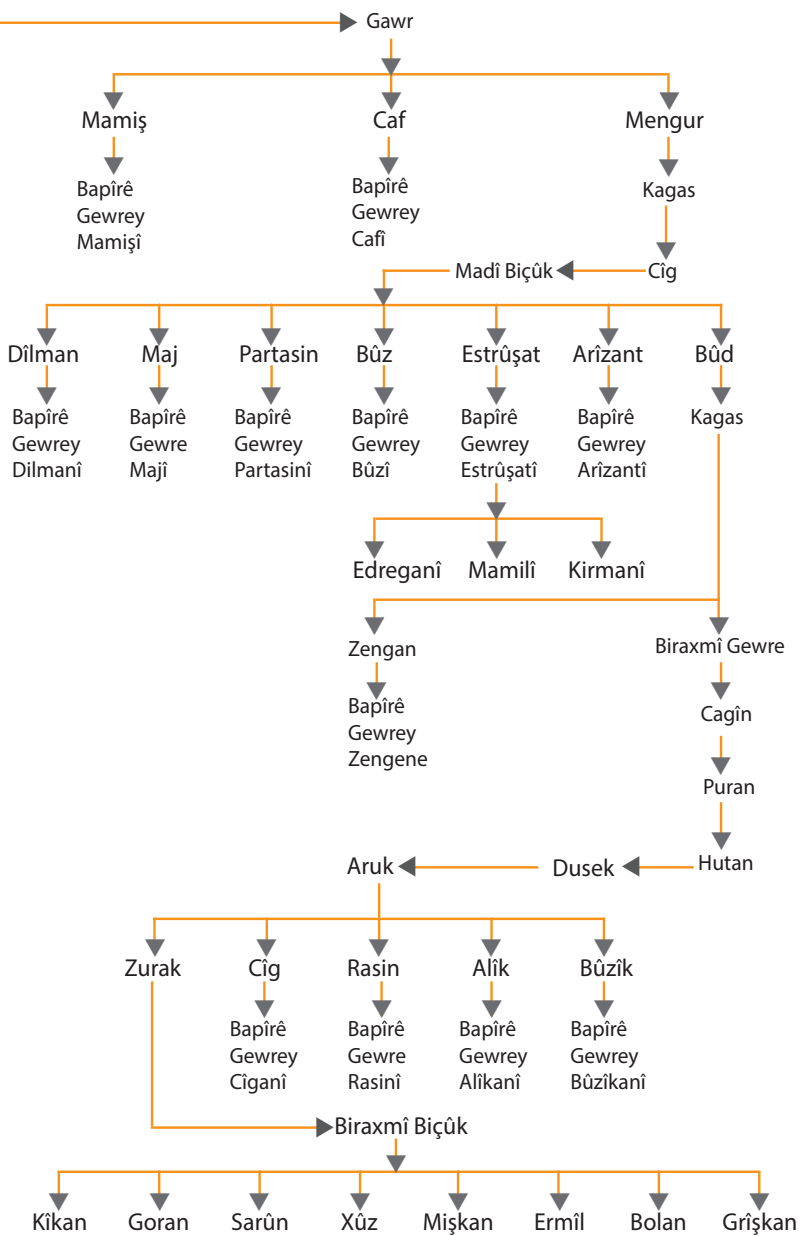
Gawr

Mamiş

Bapîrê Gewrey Mamişî

Caf

Bapîrê Gewrey Cafî

Mengur

Kagas

Cîg

Madî Biçûk

Dîlman

Bapîrê Gewrey Dilmanî

Maj

Bapîrê Gewre Majî

Partasin

Bapîrê Gewrey Partasinî

Bûz

Bapîrê Gewrey Bûzî

Estrûşat

Bapîrê Gewrey Estrûşatî

Edreganî

Mamilî

Kirmanî

Arîzant

Bapîrê Gewrey Arîzantî

Bûd

Kagas

Zengan

Bapîrê Gewrey Zengene

Biraxmî Gewre

Cagîn

Puran

Hutan

Dusek

Aruk

Zurak

Cîg

Bapîrê Gewrey Cîganî

Rasin

Bapîrê Gewre Rasinî

Alîk

Bapîrê Gewrey Alîkanî

Bûzîk

Bapîrê Gewrey Bûzîkanî

Biraxmî Biçûk

Kîkan

Goran

Sarûn

Xûz

Mişkan

Ermîl

Bolan

Grîşkan